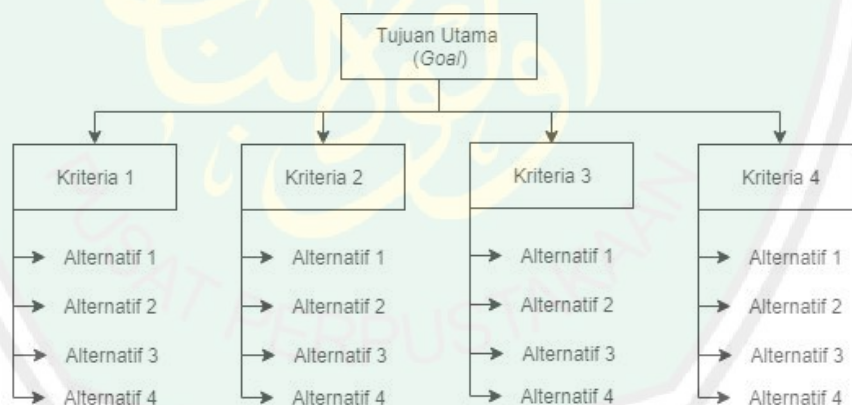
Tujuan Utama
(*Goal*)

Kriteria 1
Alternatif 1
Alternatif 2
Alternatif 3
Alternatif 4

Kriteria 2
Alternatif 1
Alternatif 2
Alternatif 3
Alternatif 4

Kriteria 3
Alternatif 1
Alternatif 2
Alternatif 3
Alternatif 4

Kriteria 4
Alternatif 1
Alternatif 2
Alternatif 3
Alternatif 4

PUSAT PERPUSTAKAAN